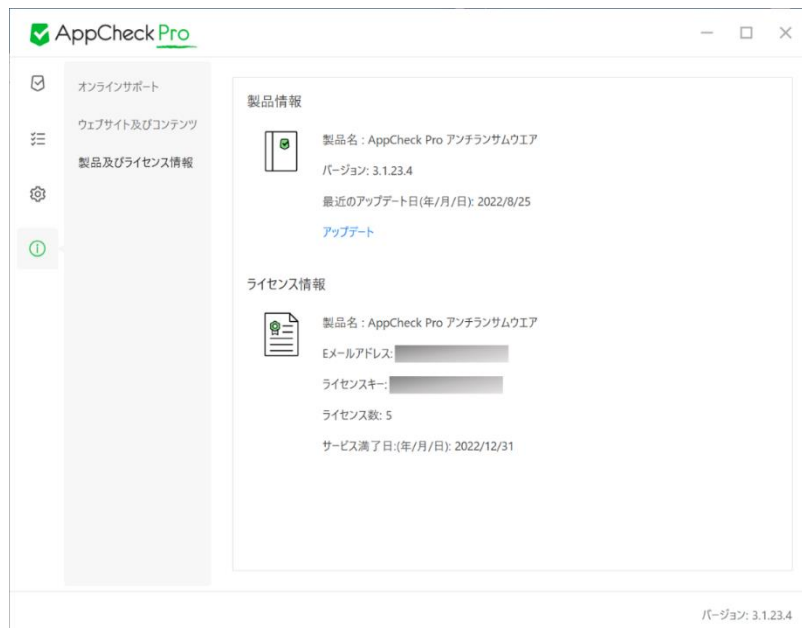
AppCheck Pro

オンラインサポート
ウェブサイト及びコンテンツ
製品及びライセンス情報

製品情報
製品名 : AppCheck Pro アンチランサムウエア
バージョン: 3.1.23.4
最近のアップデート日(年/月/日): 2022/8/25
アップデート

ライセンス情報
製品名 : AppCheck Pro アンチランサムウエア
Eメールアドレス: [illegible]
ライセンスキー: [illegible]
ライセンス数: 5
サービス満了日:(年/月/日): 2022/12/31

バージョン: 3.1.23.4